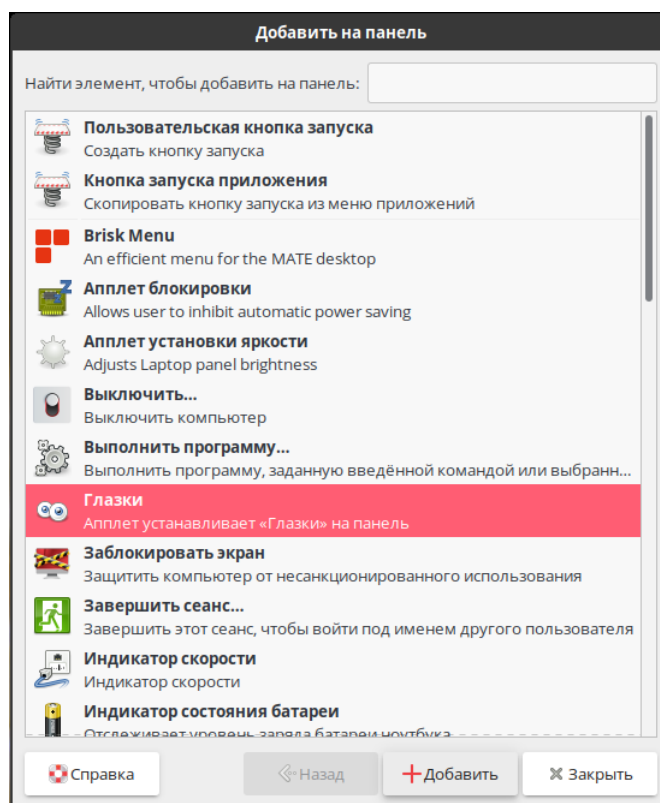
Добавить на панель

Найти элемент, чтобы добавить на панель:

Пользовательская кнопка запуска
Создать кнопку запуска

Кнопка запуска приложения
Скопировать кнопку запуска из меню приложений

Brisk Menu
An efficient menu for the MATE desktop

Апплет блокировки
Allows user to inhibit automatic power saving

Апплет установки яркости
Adjusts Laptop panel brightness

Выключить...
Выключить компьютер

Выполнить программу...
Выполнить программу, заданную введённой командой или выбранн...

Глазки
Апплет устанавливает «Глазки» на панель

Заблокировать экран
Защитить компьютер от несанкционированного использования

Завершить сеанс...
Завершить этот сеанс, чтобы войти под именем другого пользователя

Индикатор скорости
Индикатор скорости

Индикатор состояния батареи
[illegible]

Справка
Назад
Добавить
Закрыть